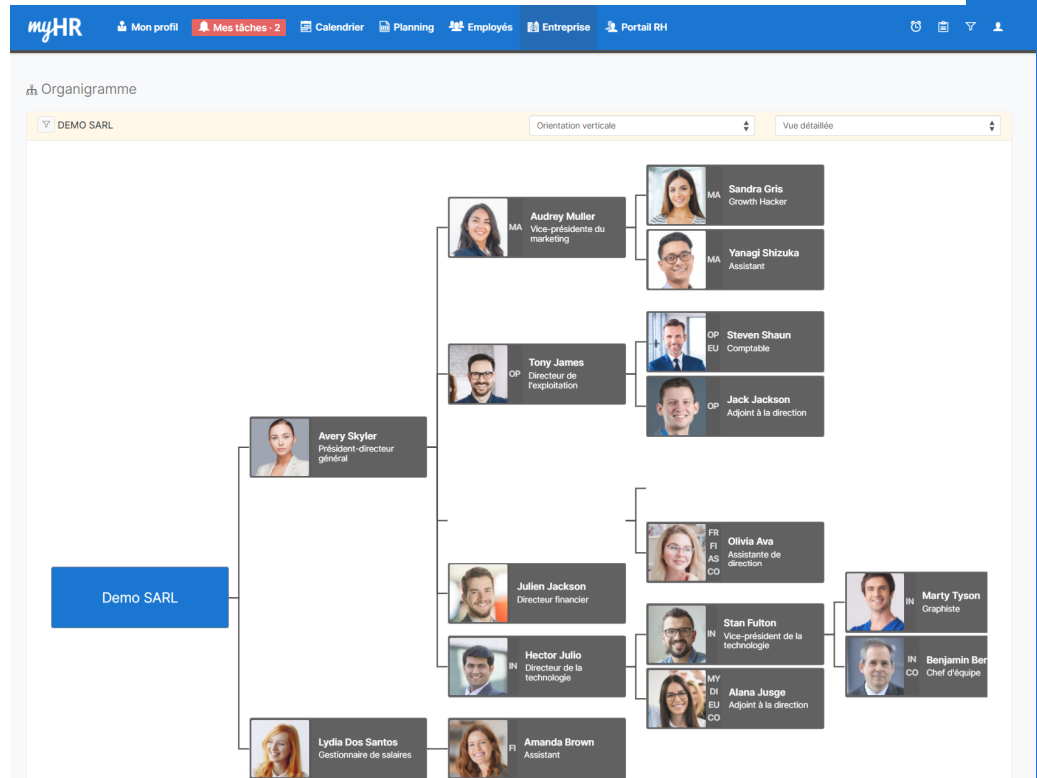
myHR Mon profil Mes tâches · 2 Calendrier Planning Employés Entreprise Portail RH

Organigramme

DEMO SARL

Orientation verticale

Vue détaillée

Demo SARL

Avery Skyler
Président-directeur général

Audrey Muller
MA
Vice-présidente du marketing

Sandra Gris
MA
Growth Hacker

Yanagi Shizuka
MA
Assistant

Tony James
OP
Directeur de l'exploitation

Steven Shaun
OP
EU
Comptable

Jack Jackson
OP
Adjoint à la direction

Olivia Ava
FR
FI
AS
CO
Assistante de direction

Julien Jackson
Directeur financier

Hector Julio
IN
Directeur de la technologie

Stan Fulton
IN
Vice-président de la technologie

Marty Tyson
IN
Graphiste

Benjamin Ber
IN
CO
Chef d'équipe

Alana Jusge
MY
DI
EU
CO
Adjoint à la direction

Lydia Dos Santos
Gestionnaire de salaires

Amanda Brown
FI
Assistant